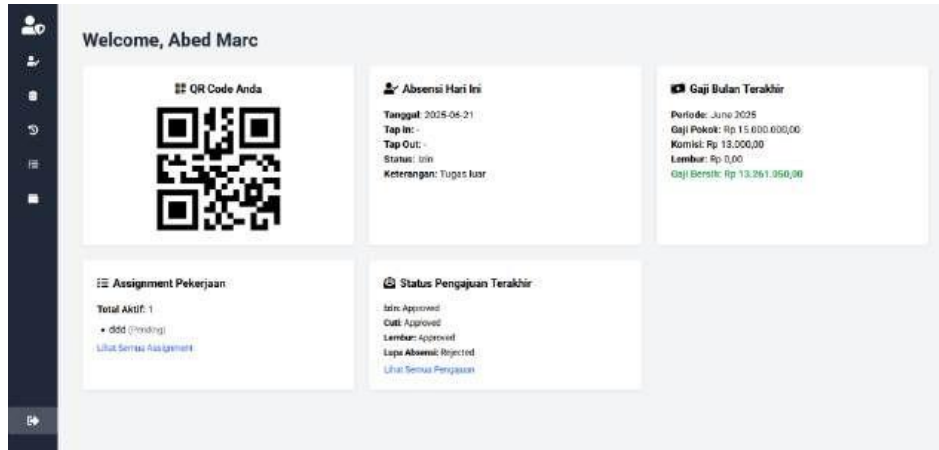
Welcome, Abed Marc

QR Code Anda

Absensi Hari Ini

Tanggal: 2025-06-21
Tap In: -
Tap Out: -
Status: Izin
Keterangan: Tugas luar

Gaji Bulan Terakhir

Periode: June 2025
Gaji Pokok: Rp 15.600.000,00
Komisi: Rp 13.000,00
Lembur: Rp 0,00
Gaji Bersih: Rp 13.261.050,00

Assignment Pekerjaan

Total Aktif: 1
• ddd (Pending)
Lihat Semua Assignment

Status Pengajuan Terakhir

Izin: Approved
Cuti: Approved
Lembur: Approved
Lupa Absensi: Rejected
Lihat Semua Pengajuan